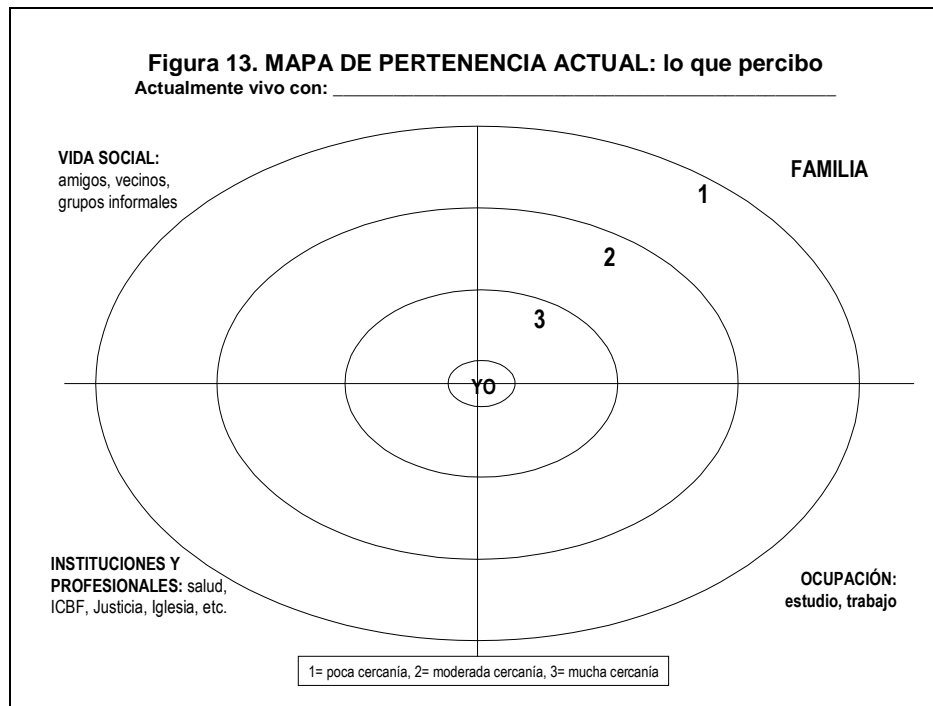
**Figura 13. MAPA DE PERTENENCIA ACTUAL: lo que percibo**
**Actualmente vivo con:** ____________________________________________

**VIDA SOCIAL:** amigos, vecinos, grupos informales

**FAMILIA**

1

2

3

YO

**INSTITUCIONES Y PROFESIONALES:** salud, ICBF, Justicia, Iglesia, etc.

**OCUPACIÓN: estudio, trabajo**

1= poca cercanía, 2= moderada cercanía, 3= mucha cercanía